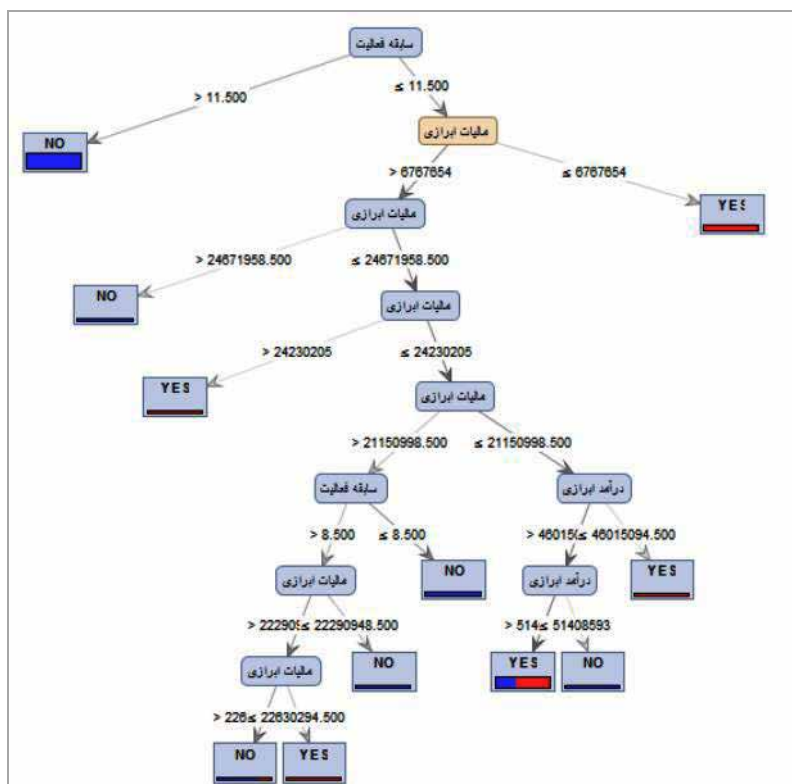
سابقه فعالیت
> 11.500
≤ 11.500
NO
مالیات ابرازی
> 6767654
≤ 6767654
YES
مالیات ابرازی
> 24671958.500
≤ 24671958.500
NO
مالیات ابرازی
> 24230205
≤ 24230205
YES
مالیات ابرازی
> 21150998.500
≤ 21150998.500
سابقه فعالیت
درآمد ابرازی
> 8.500
≤ 8.500
> 46015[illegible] ≤ 46015094.500
NO
YES
مالیات ابرازی
درآمد ابرازی
> 22290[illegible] ≤ 22290948.500
> 514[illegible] ≤ 51408593
NO
YES
NO
مالیات ابرازی
> 226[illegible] ≤ 22630294.500
NO
YES